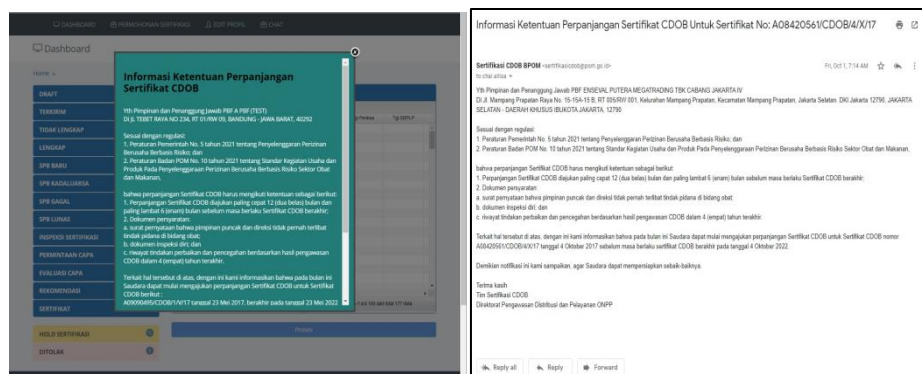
DASHBOARD PERMOHONAN SERTIFIKASI EDIT PROFIL CHAT

Dashboard

DRAFT
TERKIRIM
TIDAK LENGKAP
LENGKAP
SPB BARU
SPB KADALUARSA
SPB GAGAL
SPB LUNAS
INSPEKSI SERTIFIKASI
PERMINTAAN CAPA
EVALUASI CAPA
REKOMENDASI
SERTIFIKAT
HOLD SERTIFIKASI
DITOLAK

Informasi Ketentuan Perpanjangan Sertifikat CDOB

Yth Pimpinan dan Penanggung Jawab PBF A PBF (TEST)
Di Jl. TEBET RAYA NO 234, RT 01/RW 09, BANDUNG - JAWA BARAT, 40292

Sesuai dengan regulasi:
1. Peraturan Pemerintah No. 5 tahun 2021 tentang Penyelenggaraan Perizinan Berusaha Berbasis Risiko; dan
2. Peraturan Badan POM No. 10 tahun 2021 tentang Standar Kegiatan Usaha dan Produk Pada Penyelenggaraan Perizinan Berusaha Berbasis Risiko Sektor Obat dan Makanan,

bahwa perpanjangan Sertifikat CDOB harus mengikuti ketentuan sebagai berikut:
1. Perpanjangan Sertifikat CDOB diajukan paling cepat 12 (dua belas) bulan dan paling lambat 6 (enam) bulan sebelum masa berlaku Sertifikat CDOB berakhir;
2. Dokumen persyaratan:
a. surat pernyataan bahwa pimpinan puncak dan direksi tidak pernah terlibat tindak pidana di bidang obat;
b. dokumen inspeksi diri; dan
c. riwayat tindakan perbaikan dan pencegahan berdasarkan hasil pengawasan CDOB dalam 4 (empat) tahun terakhir.

Terkait hal tersebut di atas, dengan ini kami informasikan bahwa pada bulan ini Saudara dapat mulai mengajukan perpanjangan Sertifikat CDOB untuk Sertifikat CDOB berikut :
A09090495/CDOB/1/V/17 tanggal 23 Mei 2017, berakhir pada tanggal 23 Mei 2022

Proses

Informasi Ketentuan Perpanjangan Sertifikat CDOB Untuk Sertifikat No: A08420561/CDOB/4/X/17

Sertifikasi CDOB BPOM <sertifikasicdob@pom.go.id>
to chat.aliisa
Fri, Oct 1, 7:14 AM

Yth Pimpinan dan Penanggung Jawab PBF ENSEVAL PUTERA MEGATRADING TBK CABANG JAKARTA IV
Di Jl. Mampang Prapatan Raya No. 15-15A-15 B, RT 005/RW 001, Kelurahan Mampang Prapatan, Kecamatan Mampang Prapatan, Jakarta Selatan, DKI Jakarta 12790, JAKARTA SELATAN - DAERAH KHUSUS IBUKOTA JAKARTA, 12790

Sesuai dengan regulasi:
1. Peraturan Pemerintah No. 5 tahun 2021 tentang Penyelenggaraan Perizinan Berusaha Berbasis Risiko; dan
2. Peraturan Badan POM No. 10 tahun 2021 tentang Standar Kegiatan Usaha dan Produk Pada Penyelenggaraan Perizinan Berusaha Berbasis Risiko Sektor Obat dan Makanan,

bahwa perpanjangan Sertifikat CDOB harus mengikuti ketentuan sebagai berikut:
1. Perpanjangan Sertifikat CDOB diajukan paling cepat 12 (dua belas) bulan dan paling lambat 6 (enam) bulan sebelum masa berlaku Sertifikat CDOB berakhir;
2. Dokumen persyaratan:
a. surat pernyataan bahwa pimpinan puncak dan direksi tidak pernah terlibat tindak pidana di bidang obat;
b. dokumen inspeksi diri; dan
c. riwayat tindakan perbaikan dan pencegahan berdasarkan hasil pengawasan CDOB dalam 4 (empat) tahun terakhir.

Terkait hal tersebut di atas, dengan ini kami informasikan bahwa pada bulan ini Saudara dapat mulai mengajukan perpanjangan Sertifikat CDOB untuk Sertifikat CDOB nomor A08420561/CDOB/4/X/17 tanggal 4 Oktober 2017 sebelum masa berlaku sertifikat CDOB berakhir pada tanggal 4 Oktober 2022.

Demikian notifikasi ini kami sampaikan, agar Saudara dapat mempersiapkan sebaik-baiknya.

Terima kasih
Tim Sertifikasi CDOB
Direktorat Pengawasan Distribusi dan Pelayanan ONPP

Reply all Reply Forward